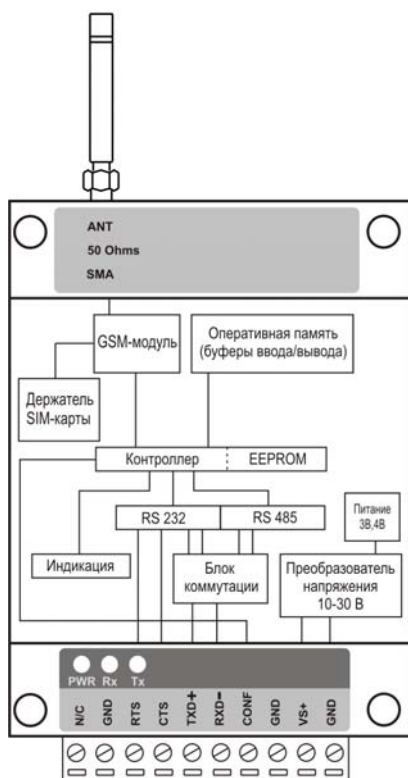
ANT
50 Ohms
SMA

GSM-модуль

Оперативная память (буферы ввода/вывода)

Держатель SIM-карты

Контроллер

EEPROM

Питание 3В,4В

RS 232

RS 485

Индикация

Блок коммутации

Преобразователь напряжения 10-30 В

PWR Rx Tx

N/C GND RTS CTS TXD+ RXD− CONF GND VS+ GND